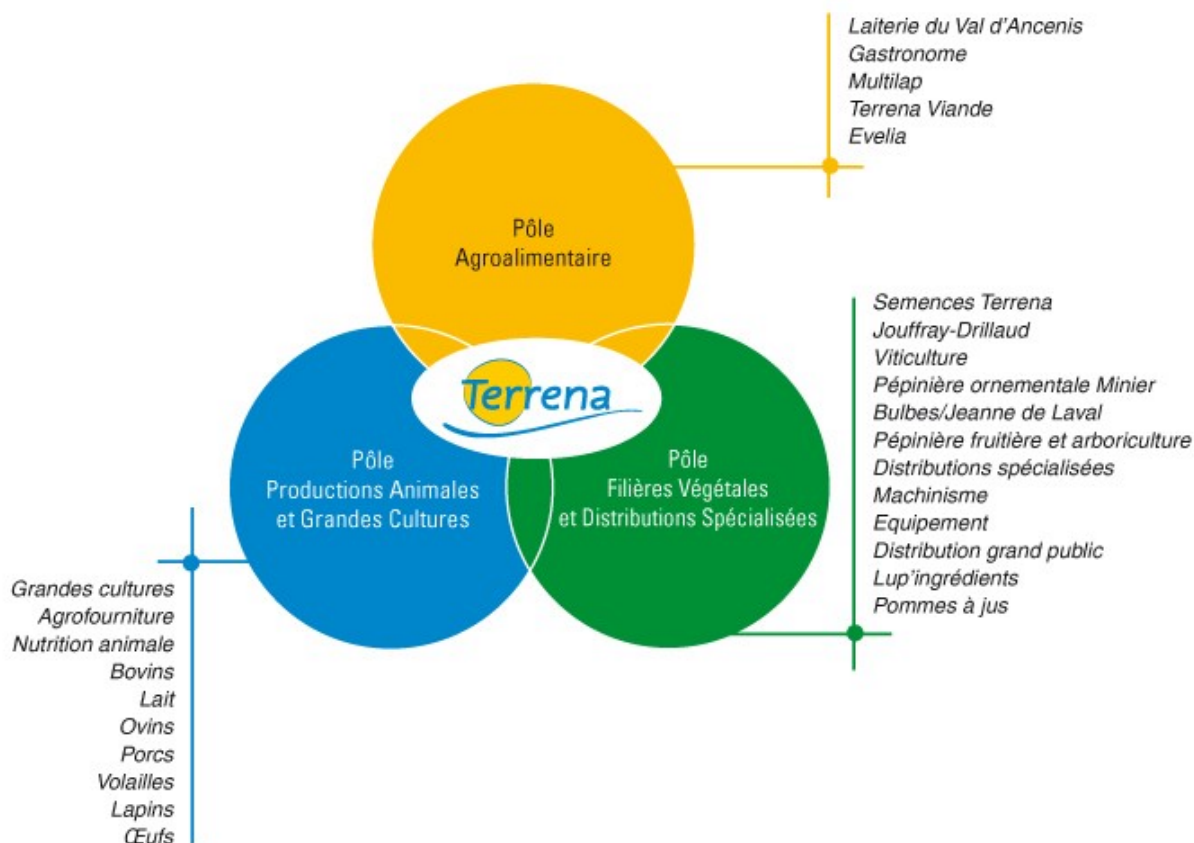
Laiterie du Val d'Ancenis
Gastronome
Multilap
Terrena Viande
Evelia

Pôle
Agroalimentaire

Semences Terrena
Jouffray-Drillaud
Viticulture
Pépinière ornementale Minier
Bulbes/Jeanne de Laval
Pépinière fruitière et arboriculture
Distributions spécialisées
Machinisme
Equipement
Distribution grand public
Lup'ingrédients
Pommes à jus

Terrena

Pôle
Productions Animales
et Grandes Cultures

Pôle
Filières Végétales
et Distributions Spécialisées

Grandes cultures
Agrofourniture
Nutrition animale
Bovins
Lait
Ovins
Porcs
Volailles
Lapins
Œufs